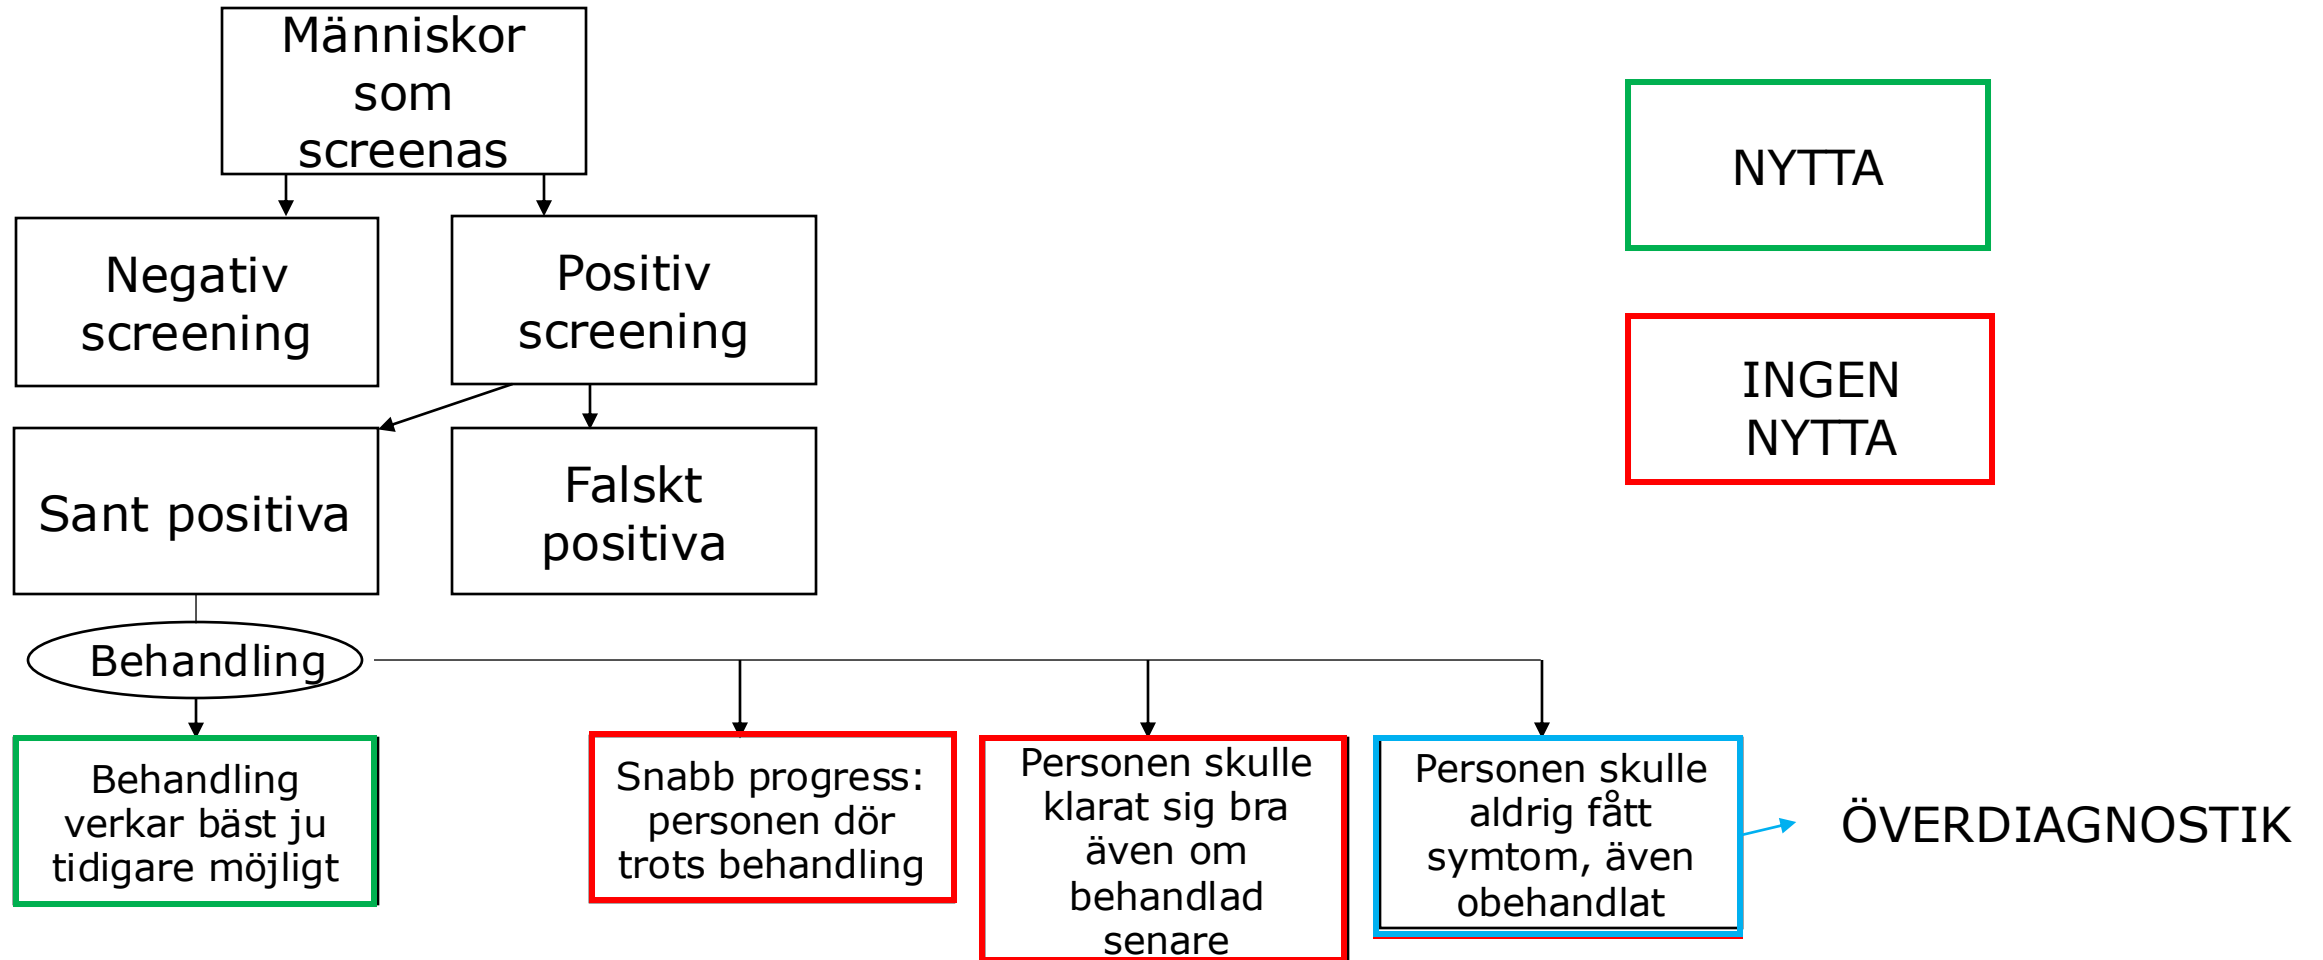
Människor som screenas

Negativ screening

Positiv screening

Sant positiva

Falskt positiva

Behandling

Behandling verkar bäst ju tidigare möjligt

Snabb progress: personen dör trots behandling

Personen skulle klarat sig bra även om behandlad senare

Personen skulle aldrig fått symtom, även obehandlat

ÖVERDIAGNOSTIK

NYTTA

INGEN NYTTA